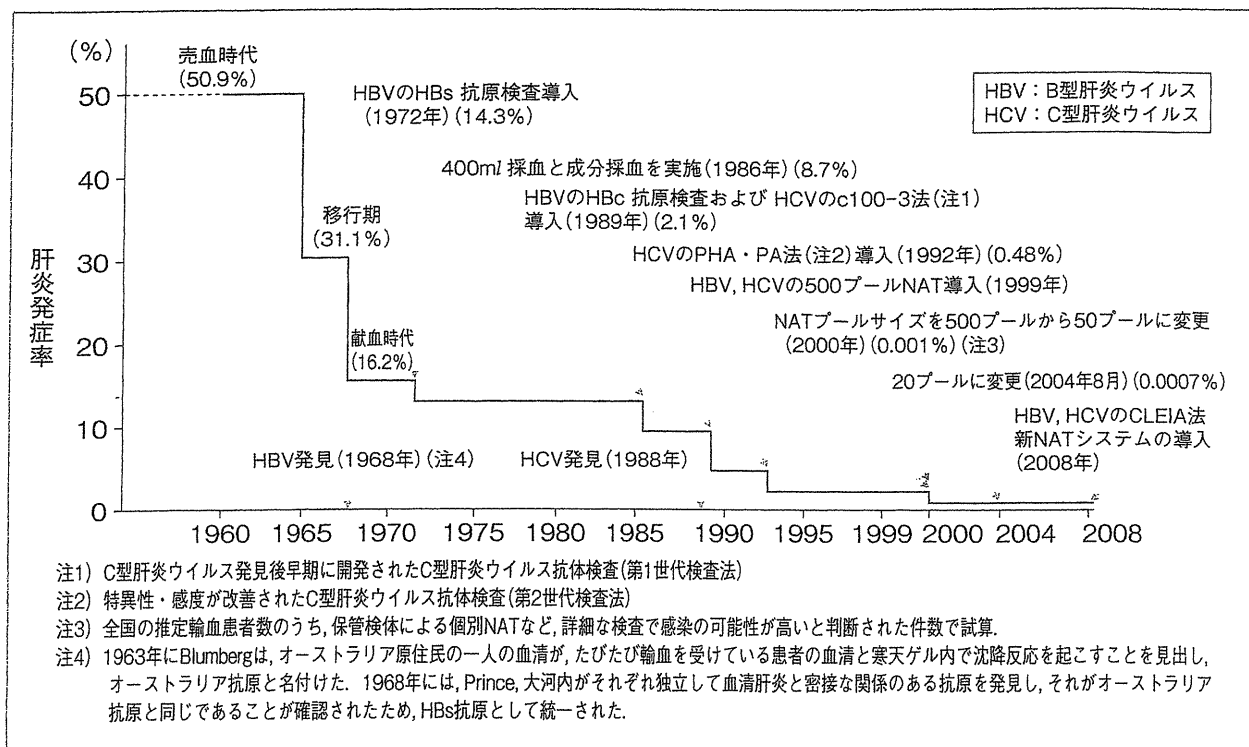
(%)

売血時代
(50.9%)

HBVのHBs 抗原検査導入
(1972年) (14.3%)

HBV：B型肝炎ウイルス
HCV：C型肝炎ウイルス

400$ml$ 採血と成分採血を実施(1986年) (8.7%)

HBVのHBc 抗原検査および HCVのc100-3法(注1)
導入(1989年) (2.1%)

移行期
(31.1%)

HCVのPHA・PA法(注2)導入(1992年) (0.48%)

HBV, HCVの500プールNAT導入(1999年)

NATプールサイズを500プールから50プールに変更
(2000年) (0.001%) (注3)

献血時代
(16.2%)

20プールに変更(2004年8月) (0.0007%)

HBV, HCVのCLEIA法
新NATシステムの導入
(2008年)

HBV発見(1968年) (注4)

HCV発見(1988年)

肝炎発症率

50
40
30
20
10
0

1960 1965 1970 1975 1980 1985 1990 1995 1999 2000 2004 2008

注1) C型肝炎ウイルス発見後早期に開発されたC型肝炎ウイルス抗体検査(第1世代検査法)
注2) 特異性・感度が改善されたC型肝炎ウイルス抗体検査(第2世代検査法)
注3) 全国の推定輸血患者数のうち, 保管検体による個別NATなど, 詳細な検査で感染の可能性が高いと判断された件数で試算.
注4) 1963年にBlumbergは, オーストラリア原住民の一人の血清が, たびたび輸血を受けている患者の血清と寒天ゲル内で沈降反応を起こすことを見出し, オーストラリア抗原と名付けた. 1968年には, Prince, 大河内がそれぞれ独立して血清肝炎と密接な関係のある抗原を発見し, それがオーストラリア抗原と同じであることが確認されたため, HBs抗原として統一された.